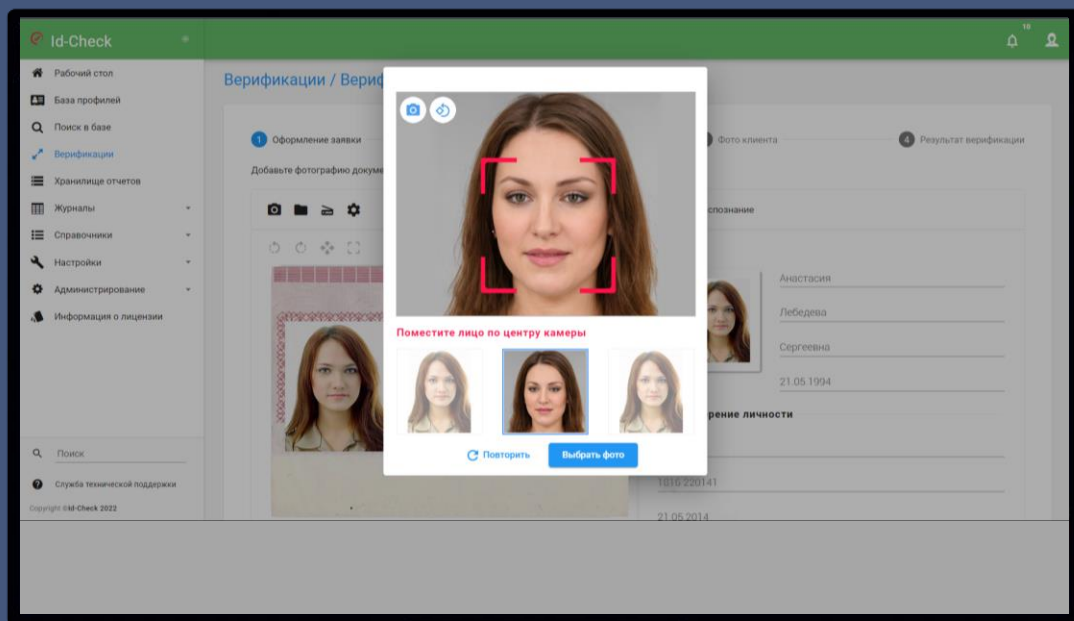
Id-Check

10

Рабочий стол
База профилей
Поиск в базе
Верификации
Хранилище отчетов
Журналы
Справочники
Настройки
Администрирование
Информация о лицензии

Поиск
Служба технической поддержки
Copyright ©Id-Check 2022

Верификации / Вериф

1 Оформление заявки
Фото клиента
4 Результат верификации

Добавьте фотографию докуме

спознание

Анастасия
Лебедева
Сергеевна
21.05.1994

рение личности

1016 220141
21.05.2014

Поместите лицо по центру камеры

Повторить
Выбрать фото